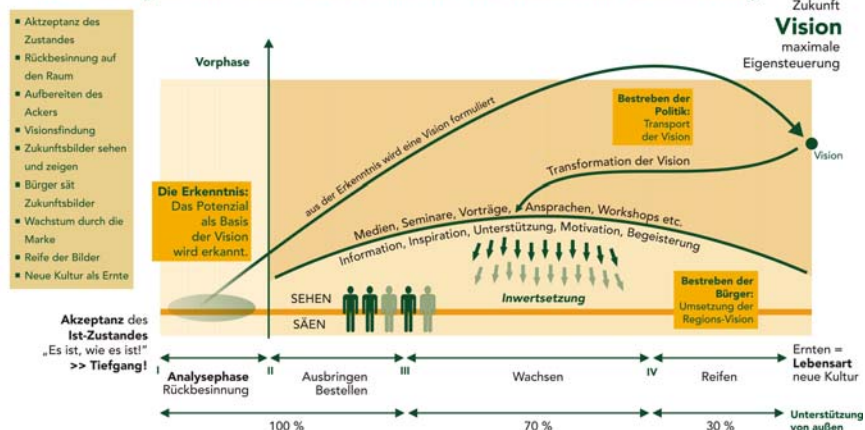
- Aktzeptanz des Zustandes
- Rückbesinnung auf den Raum
- Aufbereiten des Ackers
- Visionsfindung
- Zukunftsbilder sehen und zeigen
- Bürger sät Zukunftsbilder
- Wachstum durch die Marke
- Reife der Bilder
- Neue Kultur als Ernte

Zukunft
Vision
maximale Eigensteuerung

Vorphase

Bestreben der Politik: Transport der Vision

Vision

aus der Erkenntnis wird eine Vision formuliert

Transformation der Vision

Die Erkenntnis: Das Potenzial als Basis der Vision wird erkannt.

Medien, Seminare, Vorträge, Ansprachen, Workshops etc.

Information, Inspiration, Unterstützung, Motivation, Begeisterung

Inwertsetzung

Bestreben der Bürger: Umsetzung der Regions-Vision

SEHEN
SÄEN

Akzeptanz des Ist-Zustandes „Es ist, wie es ist!" >> Tiefgang!

I Analysephase Rückbesinnung
II Ausbringen Bestellen
III Wachsen
IV Reifen

Ernten = Lebensart neue Kultur

100 %
70 %
30 %
Unterstützung von außen